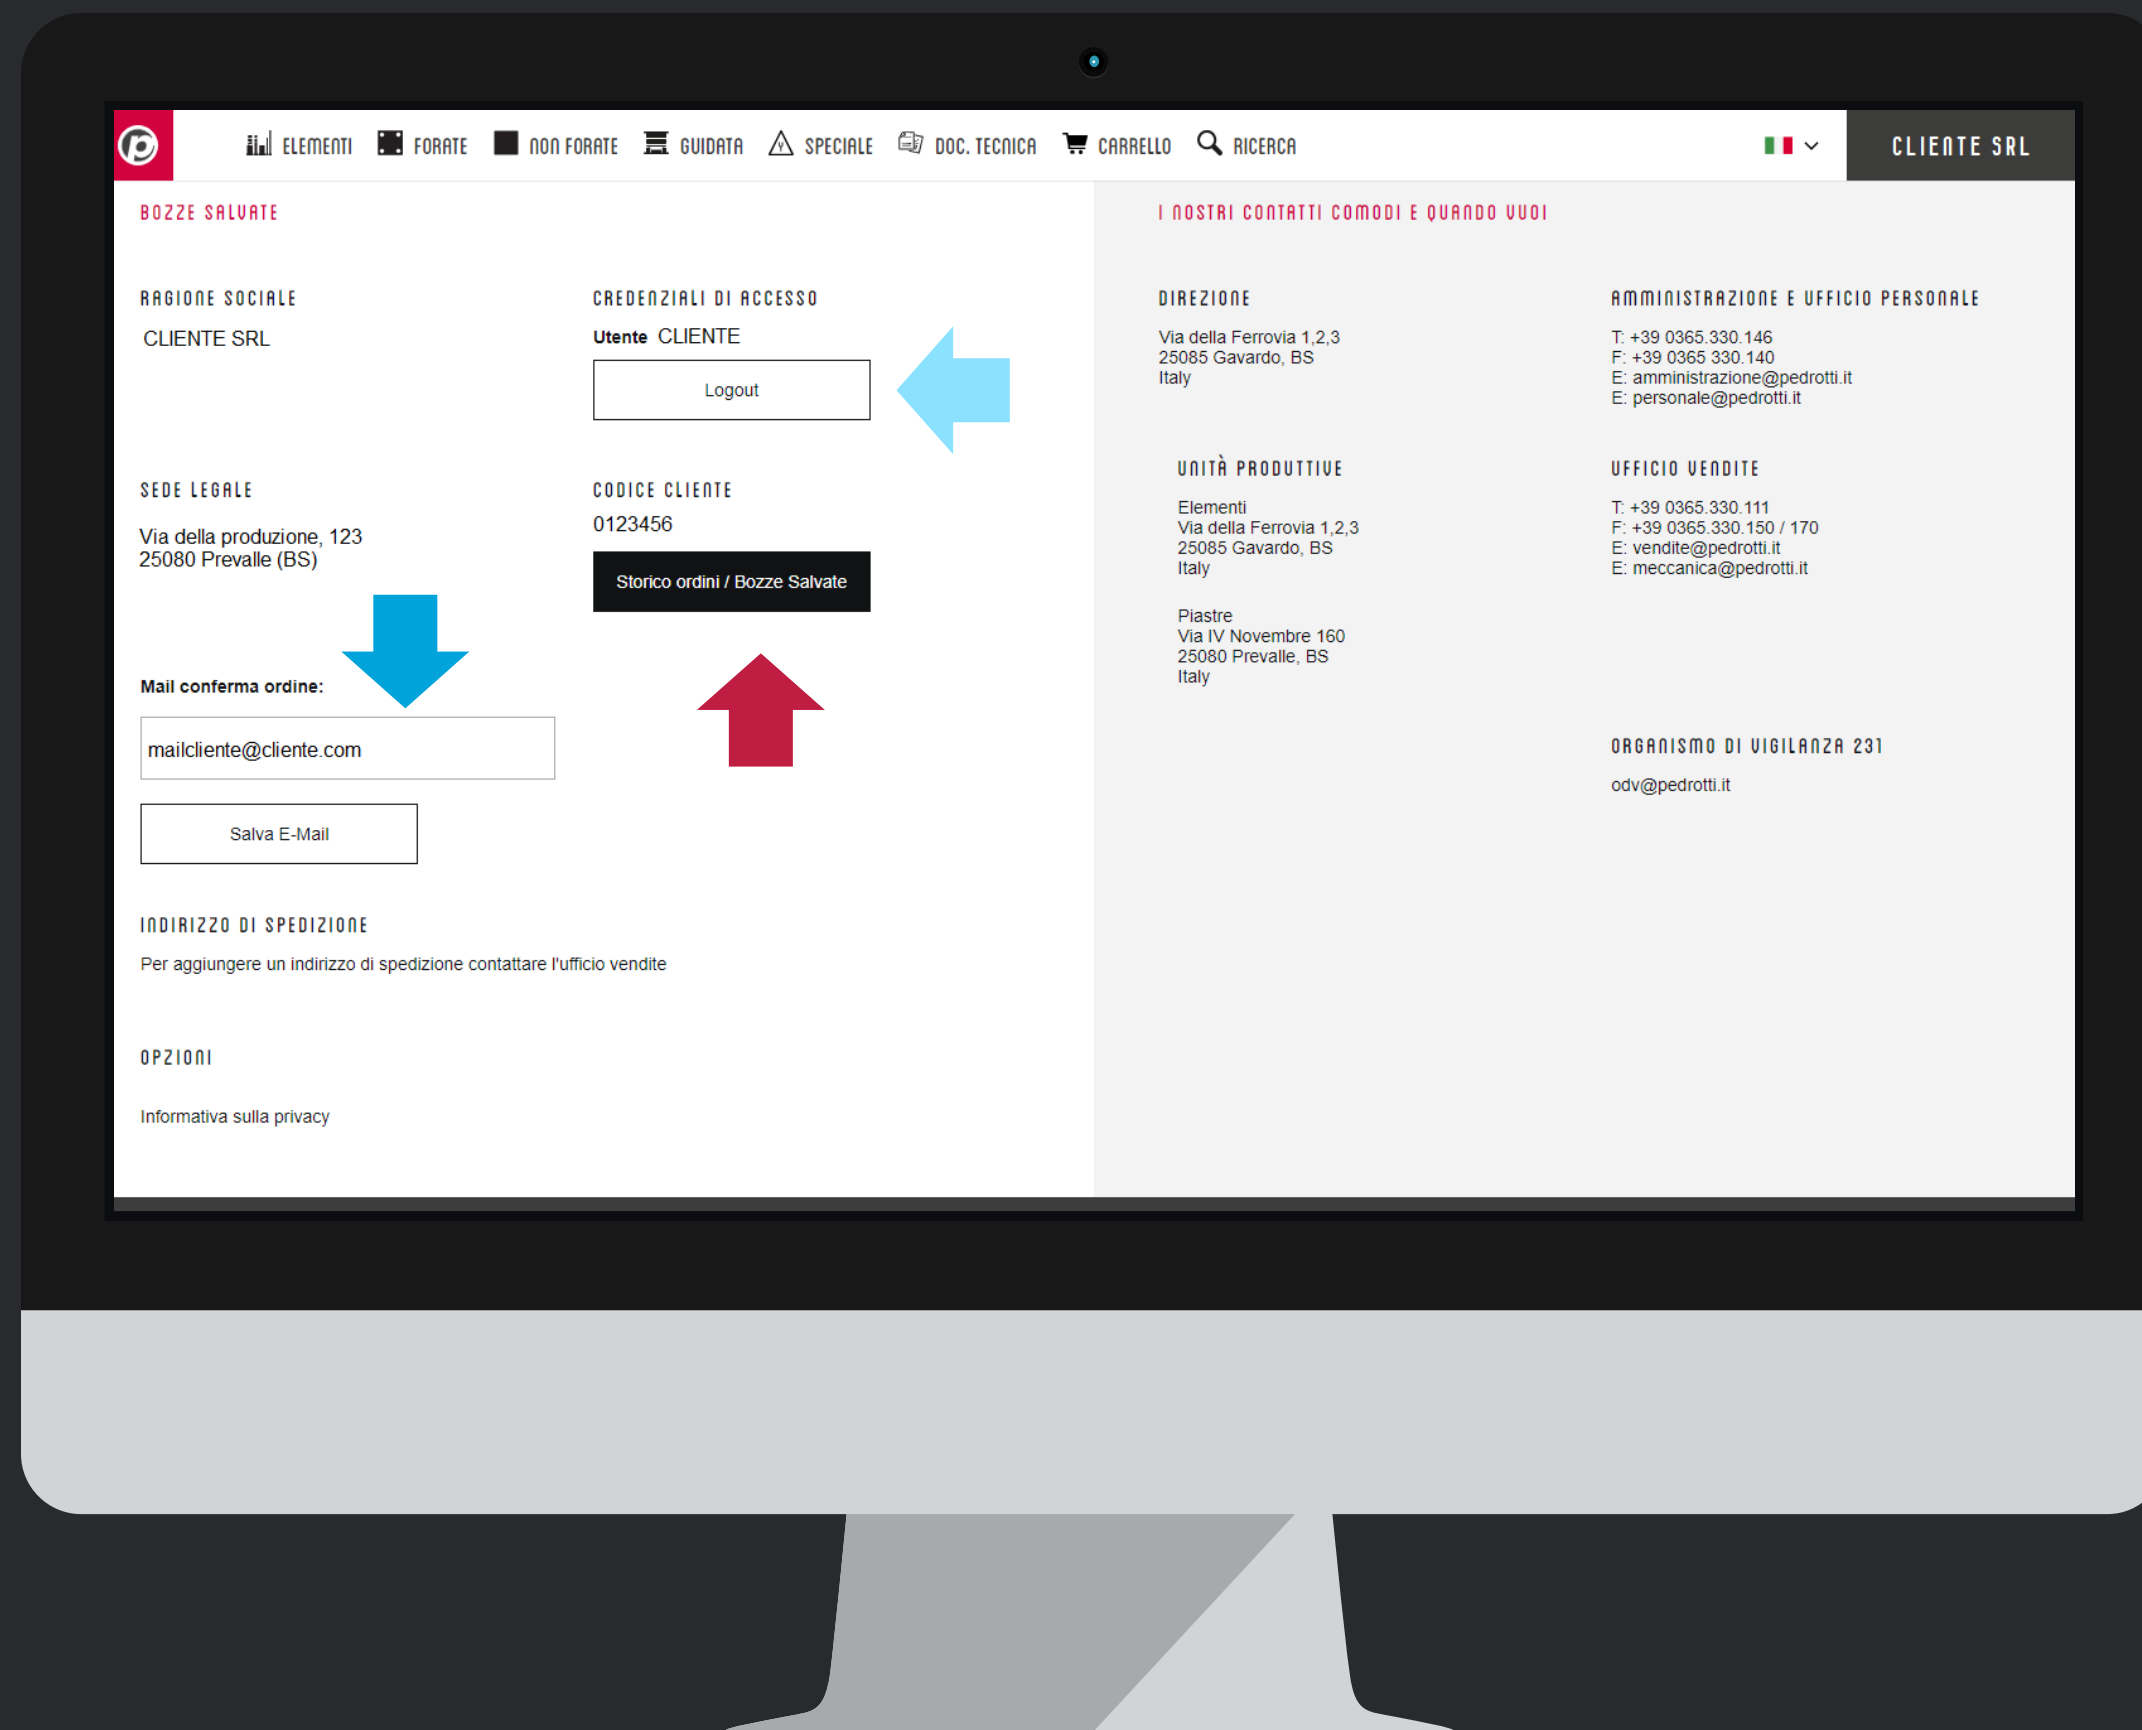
ELEMENTI FORATE NON FORATE GUIDATA SPECIALE DOC. TECNICA CARRELLO RICERCA

CLIENTE SRL

BOZZE SALVATE

RAGIONE SOCIALE

CLIENTE SRL

CREDENZIALI DI ACCESSO

Utente CLIENTE

Logout

SEDE LEGALE

Via della produzione, 123
25080 Prevalle (BS)

CODICE CLIENTE

0123456

Storico ordini / Bozze Salvate

Mail conferma ordine:

mailcliente@cliente.com

Salva E-Mail

INDIRIZZO DI SPEDIZIONE

Per aggiungere un indirizzo di spedizione contattare l'ufficio vendite

OPZIONI

Informativa sulla privacy

I NOSTRI CONTATTI COMODI E QUANDO VUOI

DIREZIONE

Via della Ferrovia 1,2,3
25085 Gavardo, BS
Italy

AMMINISTRAZIONE E UFFICIO PERSONALE

T: +39 0365.330.146
F: +39 0365 330.140
E: amministrazione@pedrotti.it
E: personale@pedrotti.it

UNITÀ PRODUTTIVE

Elementi
Via della Ferrovia 1,2,3
25085 Gavardo, BS
Italy

Piastre
Via IV Novembre 160
25080 Prevalle, BS
Italy

UFFICIO VENDITE

T: +39 0365.330.111
F: +39 0365.330.150 / 170
E: vendite@pedrotti.it
E: meccanica@pedrotti.it

ORGANISMO DI VIGILANZA 231

odv@pedrotti.it